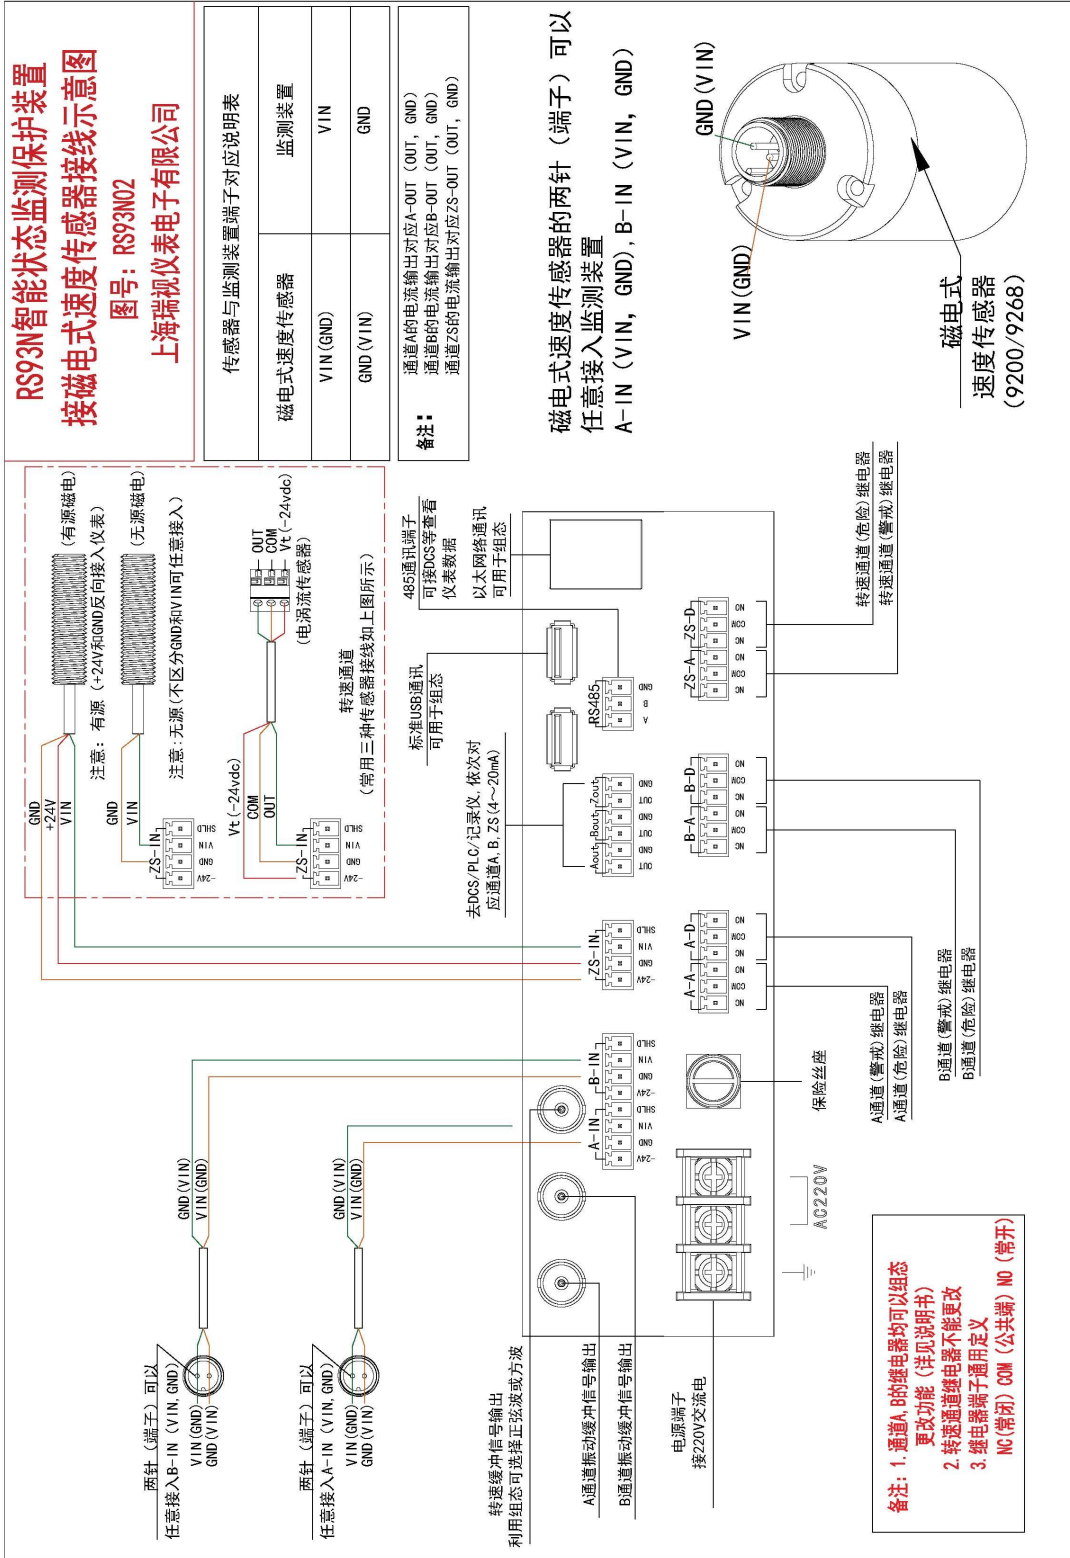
RS93N智能状态监测保护装置
接磁电式速度传感器接线示意图
图号：RS93N02
上海瑞视仪表电子有限公司

传感器与监测装置端子对应说明表

| 磁电式速度传感器 | 监测装置 |
|---|---|
| VIN(GND) | VIN |
| GND(VIN) | GND |

备注：通道A的电流输出对应A-OUT（OUT，GND）
通道B的电流输出对应B-OUT（OUT，GND）
通道ZS的电流输出对应ZS-OUT（OUT，GND）

磁电式速度传感器的两针（端子）可以任意接入监测装置
A-IN（VIN，GND），B-IN（VIN，GND）

GND(VIN)
VIN(GND)
磁电式
速度传感器
（9200/9268）

GND
+24V
VIN
（有源磁电）
注意：有源（+24V和GND反向接入仪表）
GND
VIN
（无源磁电）
注意：无源（不区分GND和VIN可任意接入）
ZS-IN
-24V GND VIN SHLD
OUT
COM
Vt(-24vdc)
（电流传感器）
Vt(-24vdc)
COM
OUT
ZS-IN
-24V GND VIN SHLD
转速通道
（常用三种传感器接线如上图所示）

485通讯端子
可接DCS等查看仪表数据
以太网络通讯
可用于组态
标准USB通讯
可用于组态
RS485
A B GND
去DCS/PLC/记录仪，依次对应通道A，B，ZS（4~20mA）
Aout Bout Zout
OUT GND OUT GND OUT GND
ZS-A ZS-D
NO COM NC NO COM NC
转速通道（危险）继电器
转速通道（警戒）继电器
B-A B-D
NO COM NC NO COM NC
ZS-IN
-24V GND VIN SHLD
A-A A-D
NO COM NC NO COM NC
B通道（警戒）继电器
B通道（危险）继电器
A通道（警戒）继电器
A通道（危险）继电器
B-IN
-24V GND VIN SHLD
A-IN
-24V GND VIN SHLD
保险丝座
AC220V

GND(VIN)
VIN(GND)
两针（端子）可以任意接入B-IN（VIN，GND）
VIN(GND)
GND(VIN)
GND(VIN)
VIN(GND)
两针（端子）可以任意接入A-IN（VIN，GND）
VIN(GND)
GND(VIN)

转速缓冲信号输出
利用组态可选择正弦波或方波
A通道振动缓冲信号输出
B通道振动缓冲信号输出
电源端子
接220V交流电

备注：1.通道A，B的继电器均可以组态更改功能（详见说明书）
2.转速通道继电器不能更改
3.继电器端子通用定义
NC(常闭) COM（公共端）NO（常开）